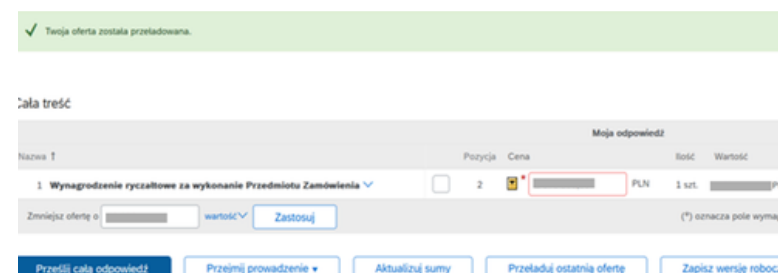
✓ Twoja oferta została przeładowana.

Cała treść

| Nazwa ↑ | | Pozycja | Cena | | Ilość | Wartość |
|---|---|---|---|---|---|---|
| | | | Moja odpowiedź | | | |
| 1 Wynagrodzenie ryczałtowe za wykonanie Przedmiotu Zamówienia | | 2 | * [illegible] | PLN | 1 szt. | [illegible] |

Zmniejsz ofertę o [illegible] wartość Zastosuj

(*) oznacza pole wyma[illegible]

Prześlij całą odpowiedź | Przejmij prowadzenie ▾ | Aktualizuj sumy | Przeładuj ostatnią ofertę | Zapisz wersję robo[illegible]